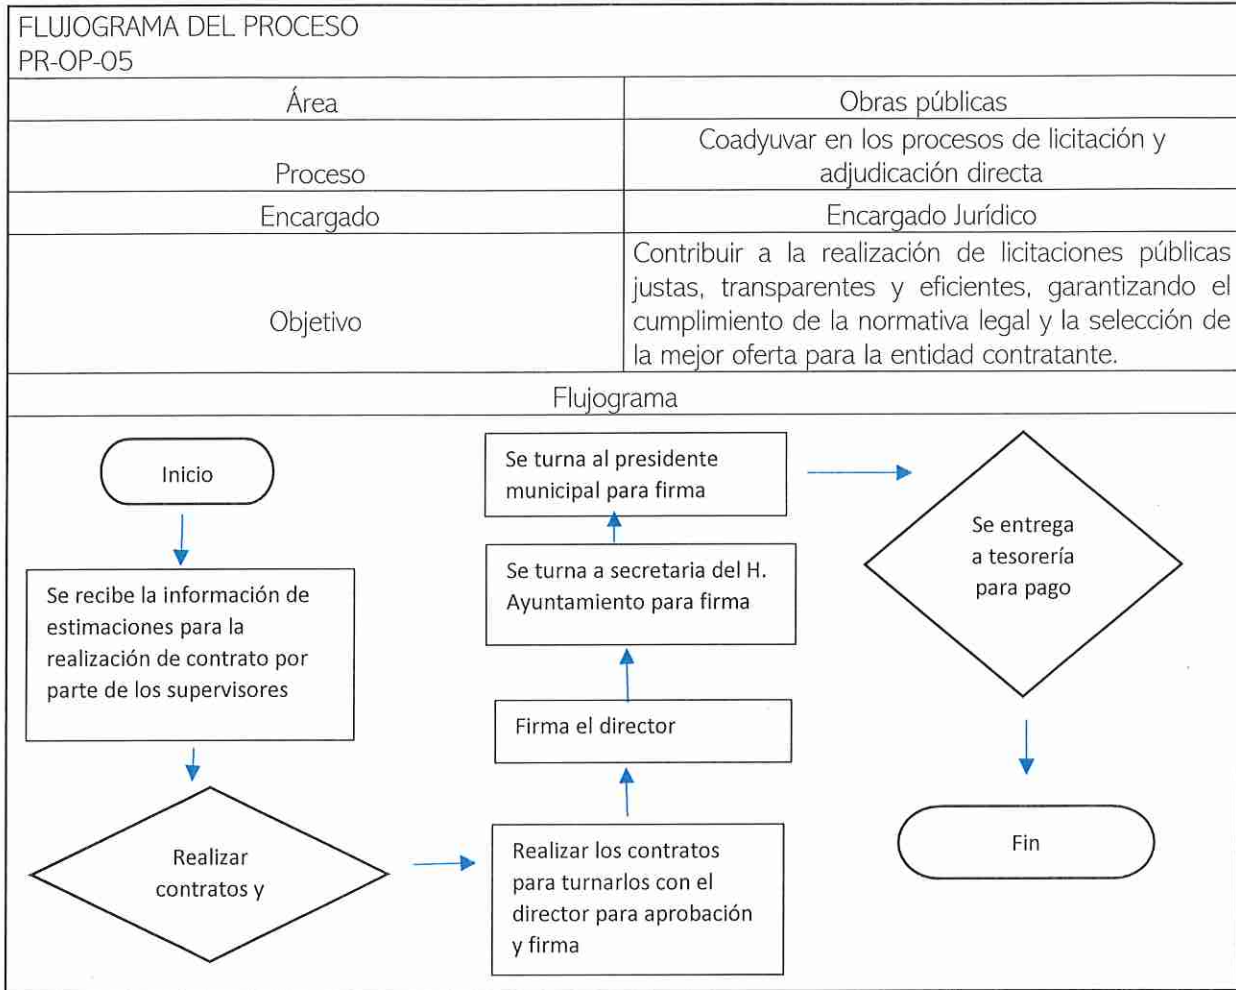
FLUJOGRAMA DEL PROCESO
PR-OP-05

| Área | Obras públicas |
|---|---|
| Proceso | Coadyuvar en los procesos de licitación y adjudicación directa |
| Encargado | Encargado Jurídico |
| Objetivo | Contribuir a la realización de licitaciones públicas justas, transparentes y eficientes, garantizando el cumplimiento de la normativa legal y la selección de la mejor oferta para la entidad contratante. |

Flujograma

Inicio

Se recibe la información de estimaciones para la realización de contrato por parte de los supervisores

Realizar contratos y

Realizar los contratos para turnarlos con el director para aprobación y firma

Firma el director

Se turna a secretaria del H. Ayuntamiento para firma

Se turna al presidente municipal para firma

Se entrega a tesorería para pago

Fin